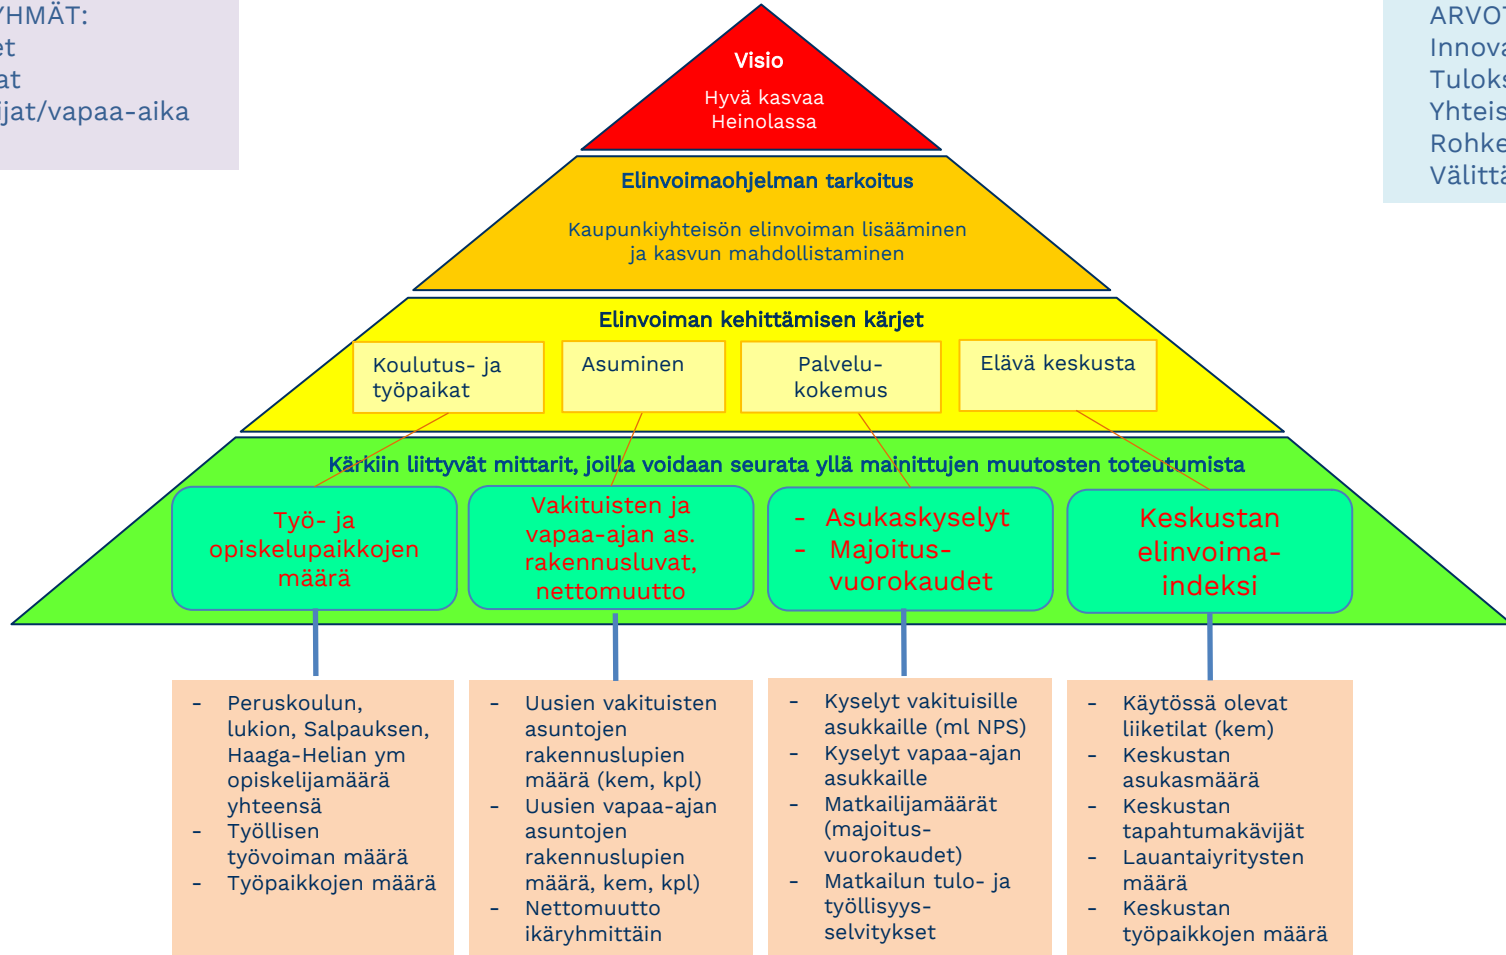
YHMÄT:
et
at
ijat/vapaa-aika

ARVO
Innova
Tuloks
Yhteis
Rohke
Välittä

Visio
Hyvä kasvaa Heinolassa

Elinvoimaohjelman tarkoitus
Kaupunkiyhteisön elinvoiman lisääminen ja kasvun mahdollistaminen

Elinvoiman kehittämisen kärjet

Koulutus- ja työpaikat

Asuminen

Palvelukokemus

Elävä keskusta

Kärkiin liittyvät mittarit, joilla voidaan seurata yllä mainittujen muutosten toteutumista

Työ- ja opiskelupaikkojen määrä

Vakituisten ja vapaa-ajan as. rakennusluvat, nettomuutto

- Asukaskyselyt
- Majoitusvuorokaudet

Keskustan elinvoimaindeksi

- Peruskoulun, lukion, Salpauksen, Haaga-Helian ym opiskelijamäärä yhteensä
- Työllisen työvoiman määrä
- Työpaikkojen määrä

- Uusien vakituisten asuntojen rakennuslupien määrä (kem, kpl)
- Uusien vapaa-ajan asuntojen rakennuslupien määrä, kem, kpl)
- Nettomuutto ikäryhmittäin

- Kyselyt vakituisille asukkaille (ml NPS)
- Kyselyt vapaa-ajan asukkaille
- Matkailijamäärät (majoitusvuorokaudet)
- Matkailun tulo- ja työllisyysselvitykset

- Käytössä olevat liiketilat (kem)
- Keskustan asukasmäärä
- Keskustan tapahtumakävijät
- Lauantaiyritysten määrä
- Keskustan työpaikkojen määrä